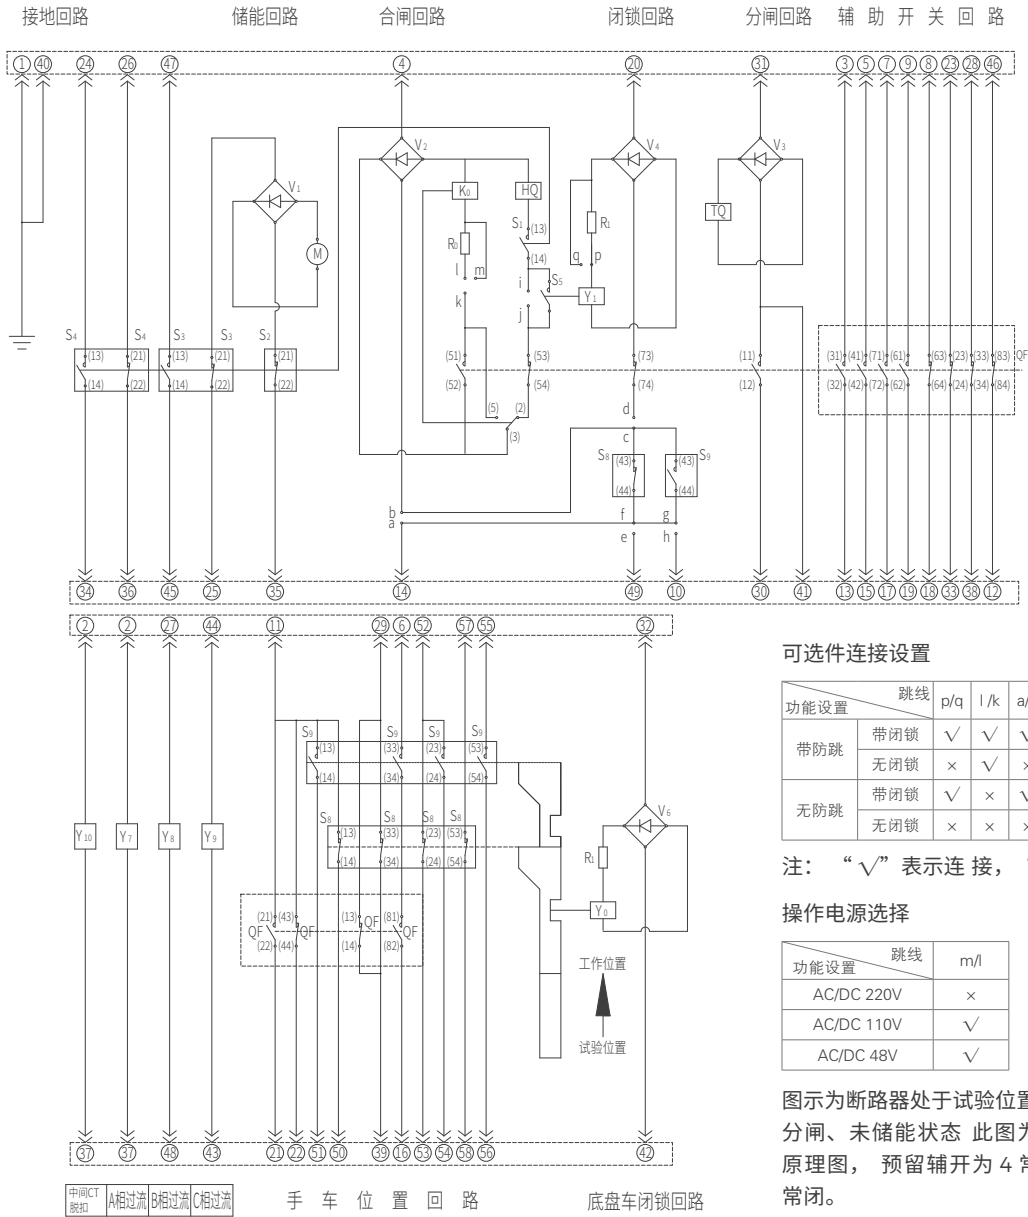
接地回路 储能回路 合闸回路 闭锁回路 分闸回路 辅助开关回路

① ㊵ ㉔ ㉖ ㊼ ④ ⑳ ㉛ ③ ⑤ ⑦ ⑨ ⑧ ㉓ ㉘ ㊻

V₂ V₄ V₃ V₁ M K₀ HQ S₁ (13) (14) R₀ l m k i S₅ j Y₁ R₁ q p TQ

S₄ S₄ S₃ S₃ S₂
(13) (21) (13) (21) (21)
(14) (22) (14) (22) (22)

(51) (53) (73) (11) (31) (41) (71) (61) (63) (23) (33) (83) QF
(52) (54) (74) (12) (32) (42) (72) (62) (64) (24) (34) (84)
(5) (2) (3) d c

S₈ (43) (44) S₉ (43) (44)
b a f g e h

㉞ ㊱ ㊺ ㉕ ㉟ ⑭ ㊾ ⑩ ㉚ ㊶ ⑬ ⑮ ⑰ ⑲ ⑱ ㉝ ㊳ ⑫

② ② ㉗ ㊹ ⑪ ㉙ ⑥ ㊾ ㊼ ㊺ ㉜

S₉ S₉ S₉ S₉
(13) (33) (23) (53)
(14) (34) (24) (54)
S₈ S₈ S₈ S₈
(13) (33) (23) (53)
(14) (34) (24) (54)

Y₁₀ Y₇ Y₈ Y₉

V₆ R₁ Y₀

(21) (43) QF QF (22) (44)
(13) (81) QF QF (14) (82)

工作位置
试验位置

㊲ ㊲ ㊽ ㊸ ㉑ ㉒ 51 50 ㊴ ⑯ 53 54 58 56 ㊷

中间CT脱扣 A相过流 B相过流 C相过流 手车位置回路 底盘车闭锁回路

可选件连接设置

| 功能设置 \ 跳线 | | p/q | l/k | a/ |
|---|---|---|---|---|
| 带防跳 | 带闭锁 | √ | √ | √ |
| | 无闭锁 | × | √ | × |
| 无防跳 | 带闭锁 | √ | × | √ |
| | 无闭锁 | × | × | × |

注： “√”表示连接， “

操作电源选择

| 功能设置 \ 跳线 | m/l |
|---|---|
| AC/DC 220V | × |
| AC/DC 110V | √ |
| AC/DC 48V | √ |

图示为断路器处于试验位置 分闸、未储能状态 此图为 原理图， 预留辅开为4常 常闭。